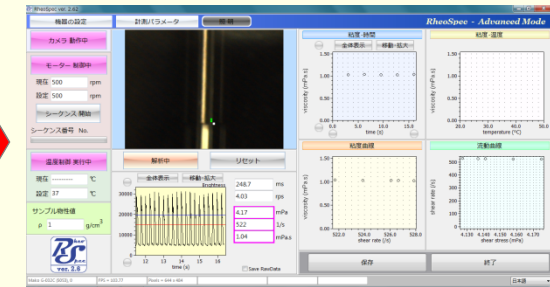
RheoSpec ver. 2.42

機器の設定 計測パラメータ 解析

RheoSpec - Advanced Mode

カメラ 動作中

モーター 制御中

現在 500 rpm

設定 500 rpm

シーケンス 開始

シーケンス番号 No.

温度制御 実行中

現在 ------ ℃

設定 37 ℃

サンプル物性値

ρ 1 g/cm$^3$

RS ver. 2.8

解析中 リセット

全体表示 移動・拡大

Brightness

20000 15000 10000 5000 0

12 13 14 15 16

time (s)

248.7 ms

4.03 rps

4.17 mPa

522 1/s

1.04 mPa·s

Save RawData

粘度-時間

全体表示 移動・拡大

1.50 1.00 0.50 0.00

viscosity (mPa·s)

0.0 5.0 10.0 15.0

time (s)

粘度-温度

1.50 1.00 0.50 0.00

viscosity (mPa·s)

20.0 30.0 40.0 50.0

temperature (℃)

粘度曲線

1.50 1.00 0.50 0.00

viscosity (mPa·s)

522.0 524.0 526.0 528.0

shear rate (1/s)

流動曲線

500 400 300 200 100 0

shear rate (1/s)

4.135 4.140 4.145 4.150 4.155 4.160

shear stress (mPa)

保存 終了

日本語